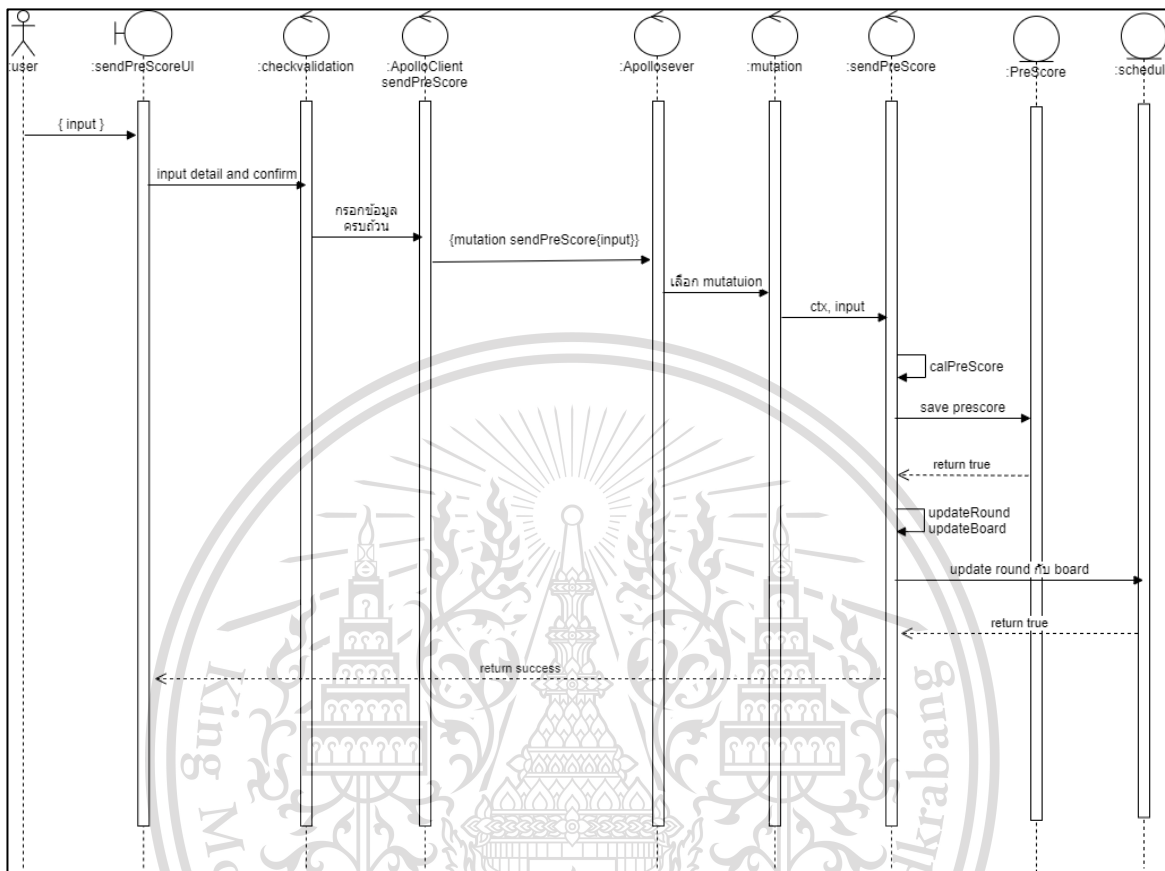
:user

:sendPreScoreUI

:checkvalidation

:ApolloClient sendPreScore

:Apollosever

:mutation

:sendPreScore

:PreScore

:schedul

{ input }

input detail and confirm

กรอกข้อมูล ครบถ้วน

{mutation sendPreScore{input}}

เลือก mutatuion

ctx, input

calPreScore

save prescore

return true

updateRound
updateBoard

update round กับ board

return true

return success

King

Krabang